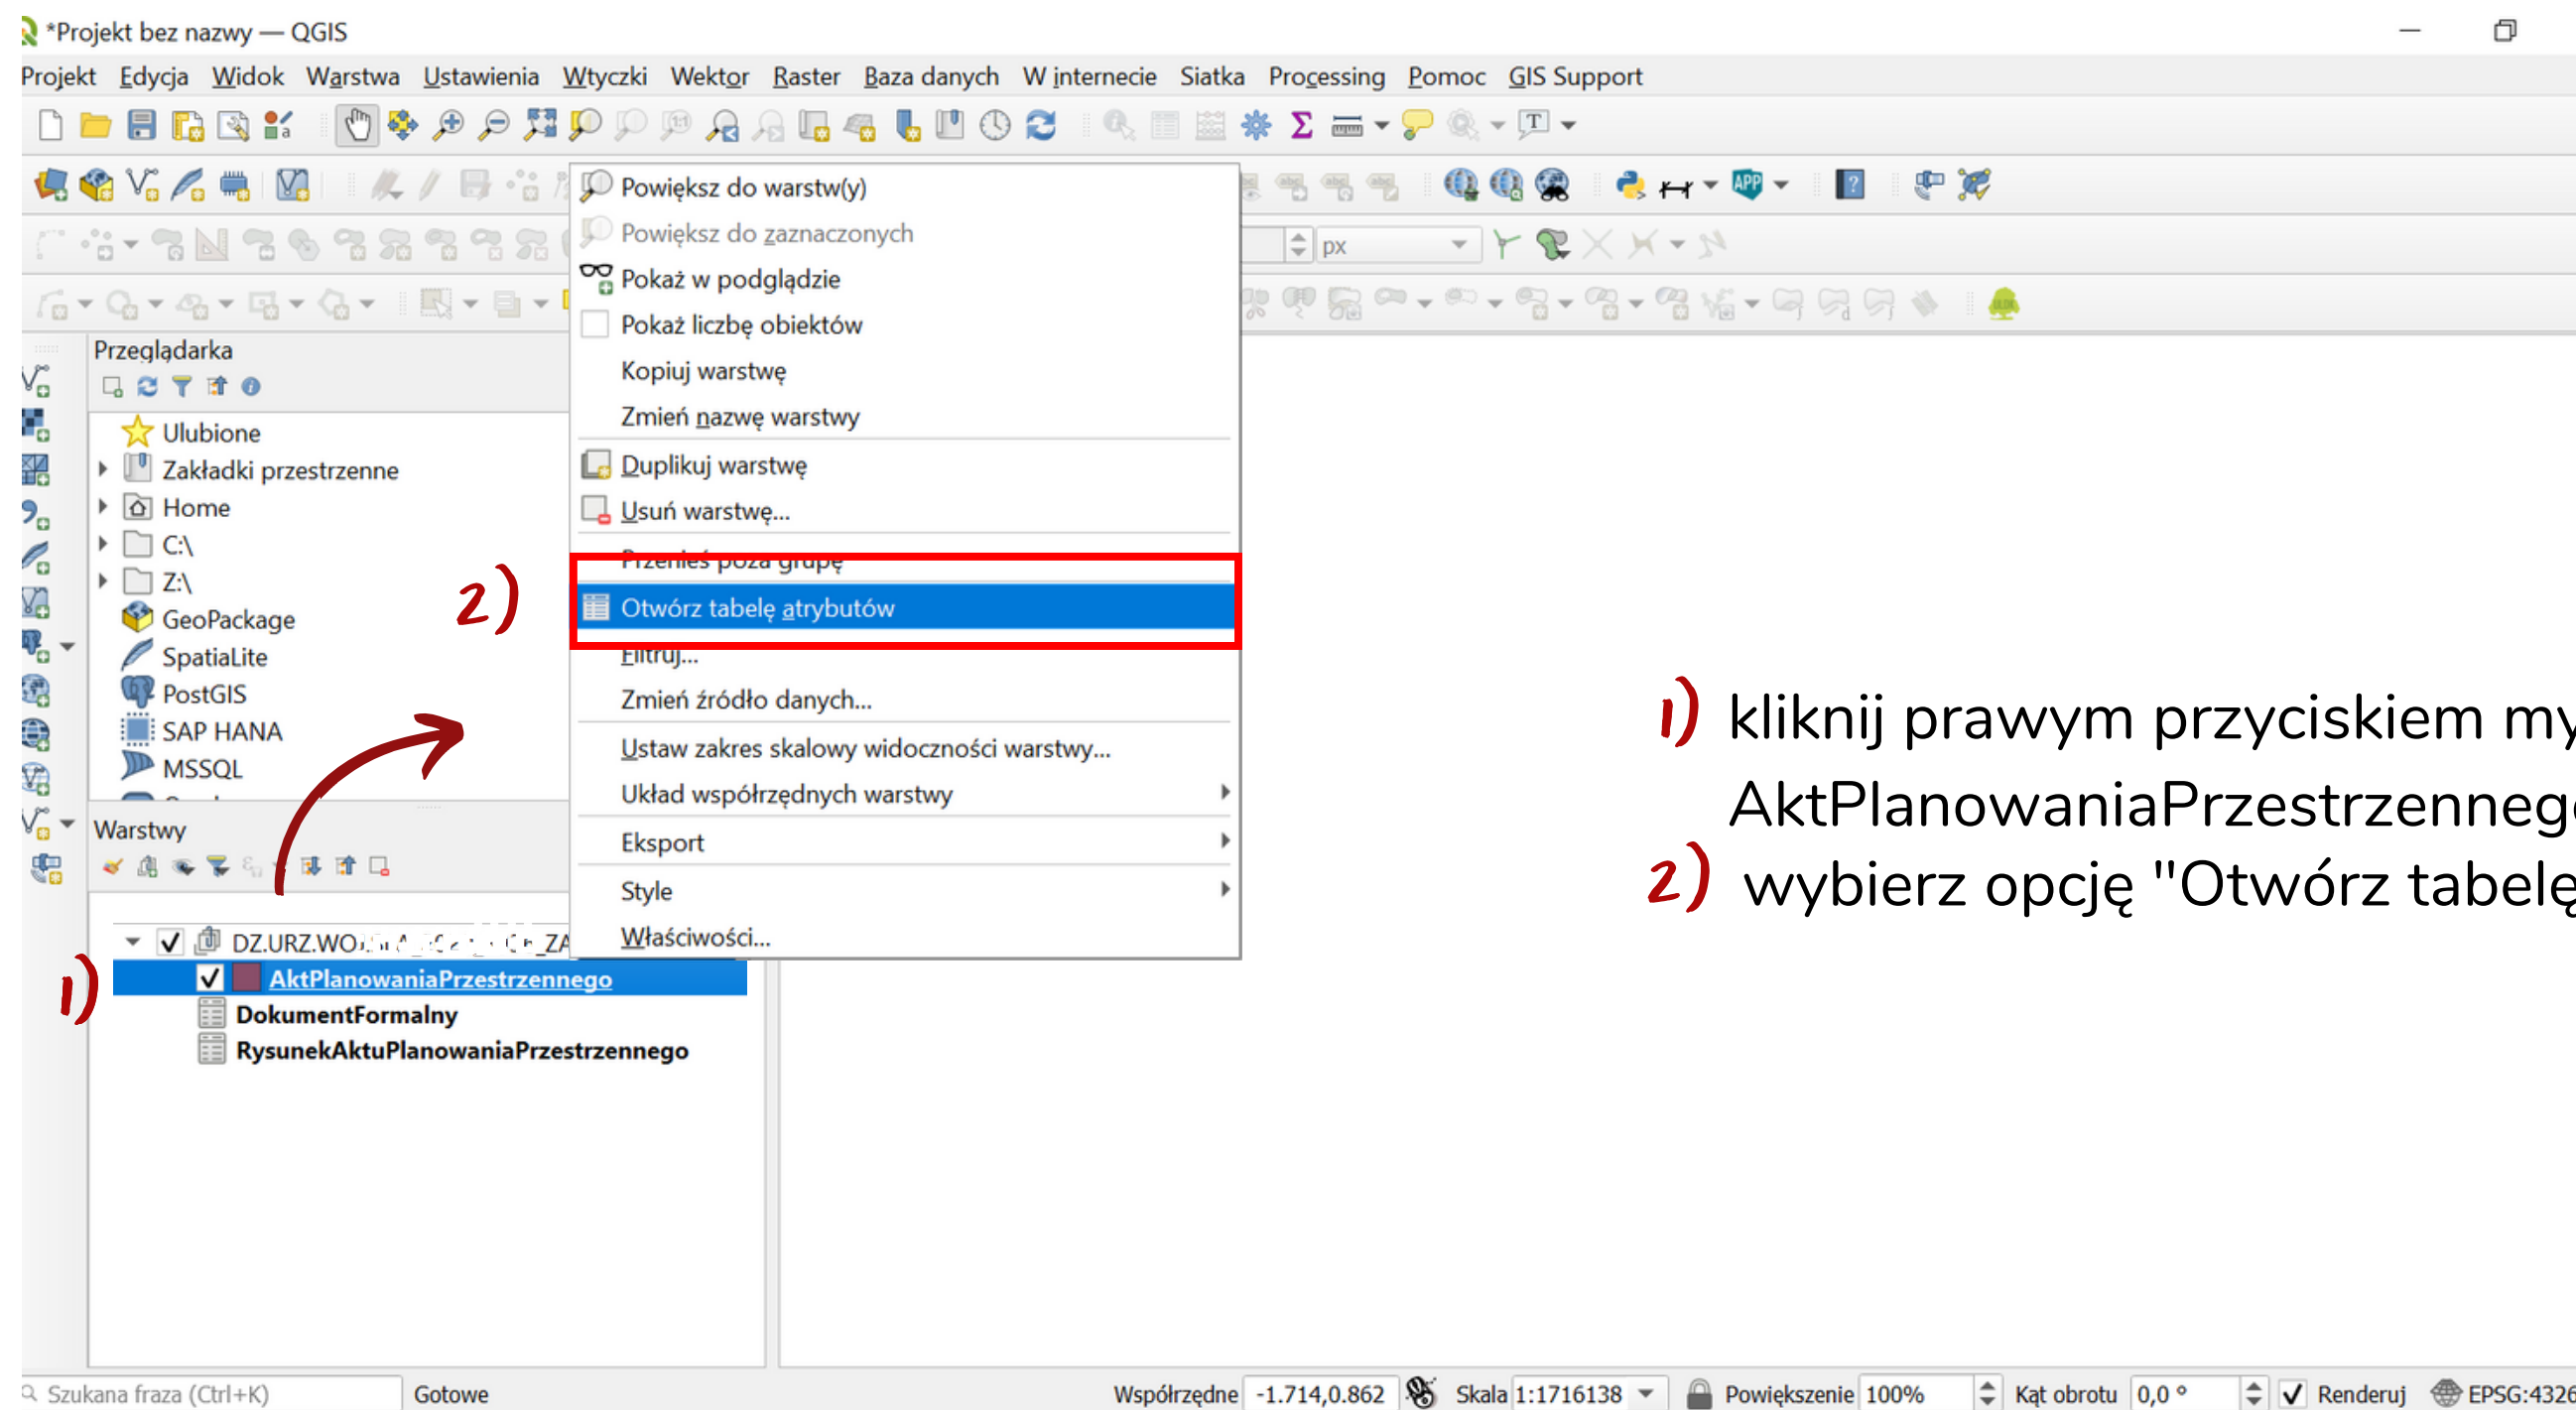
*Projekt bez nazwy — QGIS

Projekt Edycja Widok Warstwa Ustawienia Wtyczki Wektor Raster Baza danych W internecie Siatka Processing Pomoc GIS Support

px

Przeglądarka

Ulubione
Zakładki przestrzenne
Home
C:\
Z:\
GeoPackage
SpatiaLite
PostGIS
SAP HANA
MSSQL

Warstwy

DZ.URZ.WO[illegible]_ZA
AktPlanowaniaPrzestrzennego
DokumentFormalny
RysunekAktuPlanowaniaPrzestrzennego

Powiększ do warstw(y)
Powiększ do zaznaczonych
Pokaż w podglądzie
Pokaż liczbę obiektów
Kopiuj warstwę
Zmień nazwę warstwy
Duplikuj warstwę
Usuń warstwę...
Przenieś poza grupę
Otwórz tabelę atrybutów
Filtruj...
Zmień źródło danych...
Ustaw zakres skalowy widoczności warstwy...
Układ współrzędnych warstwy
Eksport
Style
Właściwości...

2)
1)

1) kliknij prawym przyciskiem my
AktPlanowaniaPrzestrzenneg
2) wybierz opcję "Otwórz tabelę

Szukana fraza (Ctrl+K)
Gotowe
Współrzędne -1.714,0.862
Skala 1:1716138
Powiększenie 100%
Kąt obrotu 0,0 °
Renderuj
EPSG:4326